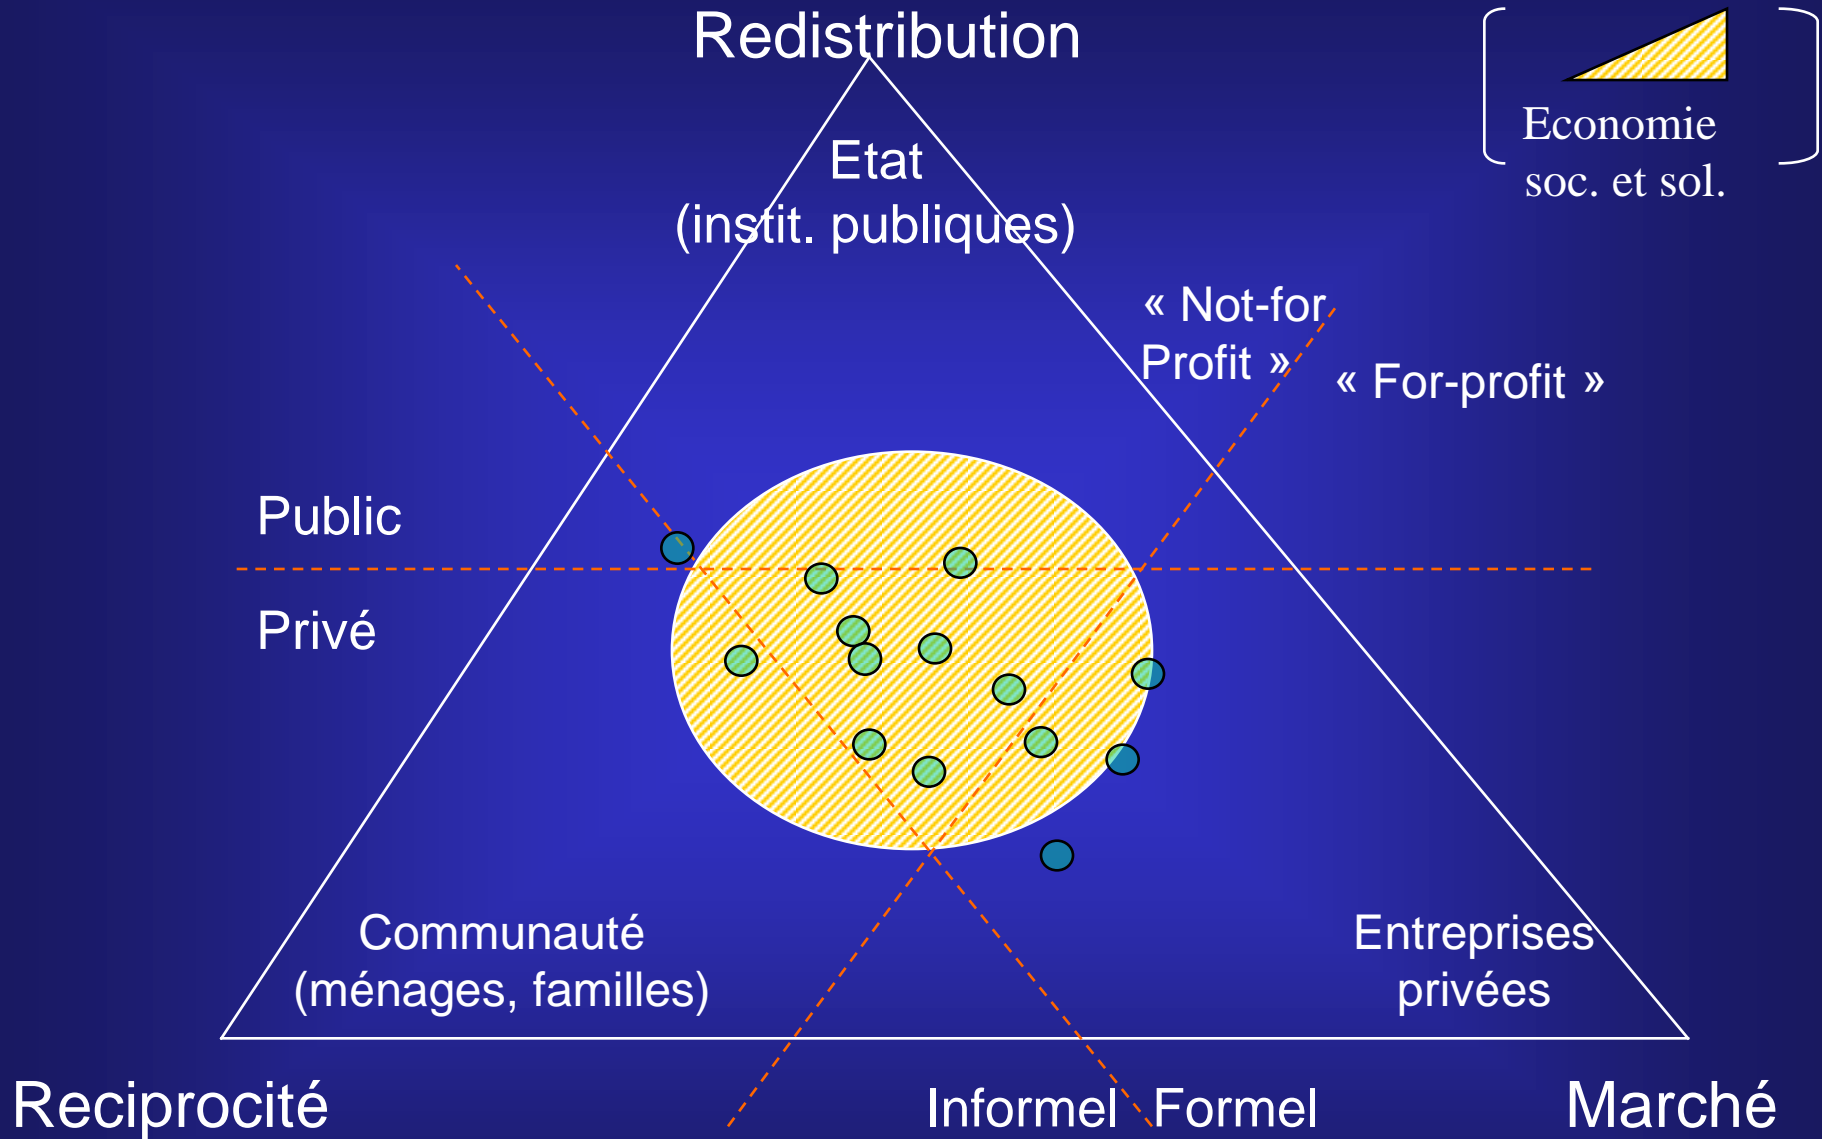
Redistribution

Economie soc. et sol.

Etat
(instit. publiques)

« Not-for Profit »

« For-profit »

Public

Privé

Communauté
(ménages, familles)

Entreprises
privées

Reciprocité

Informel

Formel

Marché